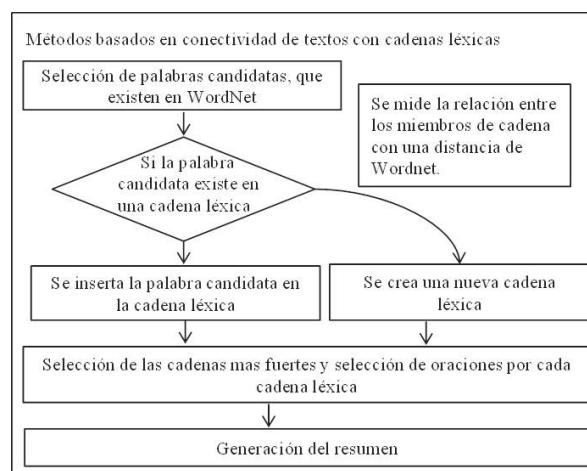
Métodos basados en conectividad de textos con cadenas léxicas

Selección de palabras candidatas, que existen en WordNet

Se mide la relación entre los miembros de cadena con una distancia de Wordnet.

Si la palabra candidata existe en una cadena léxica

Se inserta la palabra candidata en la cadena léxica

Se crea una nueva cadena léxica

Selección de las cadenas mas fuertes y selección de oraciones por cada cadena léxica

Generación del resumen